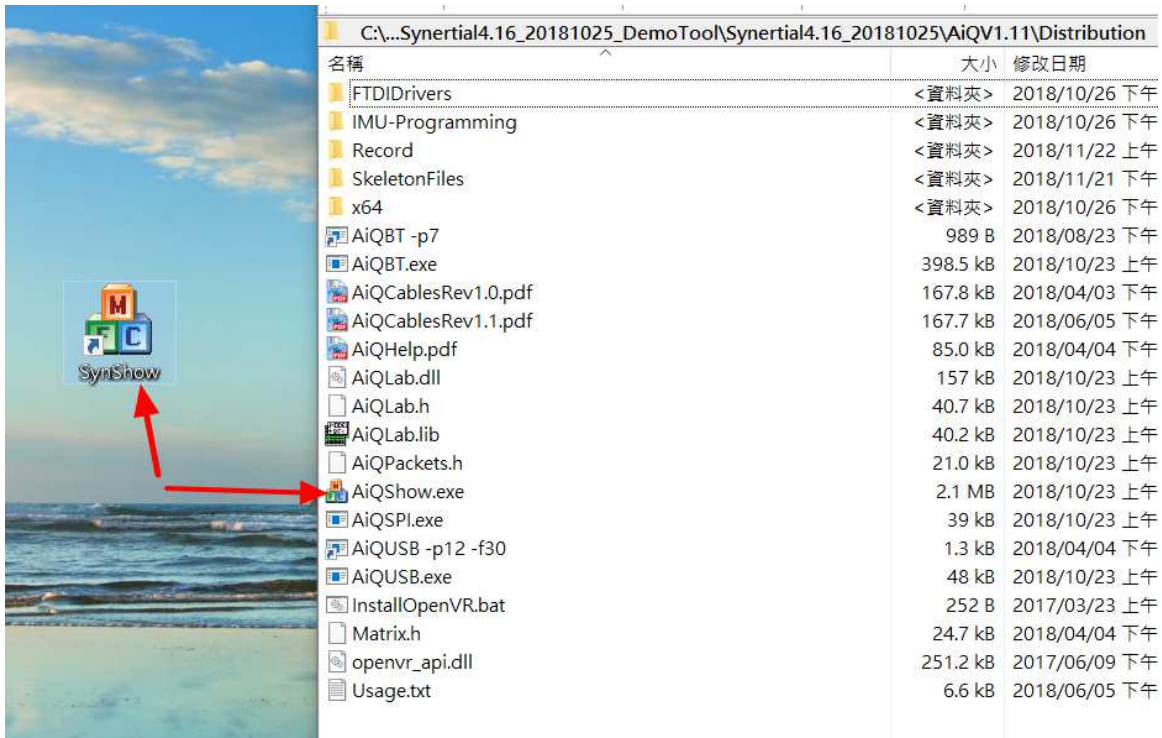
M
F C
SynShow

C:\...Synertial4.16_20181025_DemoTool\Synertial4.16_20181025\AiQV1.11\Distribution

| 名稱 | 大小 | 修改日期 |
|---|---|---|
| FTDIDrivers | <資料夾> | 2018/10/26 下午 |
| IMU-Programming | <資料夾> | 2018/10/26 下午 |
| Record | <資料夾> | 2018/11/22 上午 |
| SkeletonFiles | <資料夾> | 2018/11/21 下午 |
| x64 | <資料夾> | 2018/10/26 下午 |
| AiQBT -p7 | 989 B | 2018/08/23 下午 |
| AiQBT.exe | 398.5 kB | 2018/10/23 上午 |
| AiQCablesRev1.0.pdf | 167.8 kB | 2018/04/03 下午 |
| AiQCablesRev1.1.pdf | 167.7 kB | 2018/06/05 下午 |
| AiQHelp.pdf | 85.0 kB | 2018/04/04 下午 |
| AiQLab.dll | 157 kB | 2018/10/23 上午 |
| AiQLab.h | 40.7 kB | 2018/10/23 上午 |
| AiQLab.lib | 40.2 kB | 2018/10/23 上午 |
| AiQPackets.h | 21.0 kB | 2018/10/23 上午 |
| AiQShow.exe | 2.1 MB | 2018/10/23 上午 |
| AiQSPI.exe | 39 kB | 2018/10/23 上午 |
| AiQUSB -p12 -f30 | 1.3 kB | 2018/04/04 下午 |
| AiQUSB.exe | 48 kB | 2018/10/23 上午 |
| InstallOpenVR.bat | 252 B | 2017/03/23 上午 |
| Matrix.h | 24.7 kB | 2018/04/04 下午 |
| openvr_api.dll | 251.2 kB | 2017/06/09 下午 |
| Usage.txt | 6.6 kB | 2018/06/05 下午 |